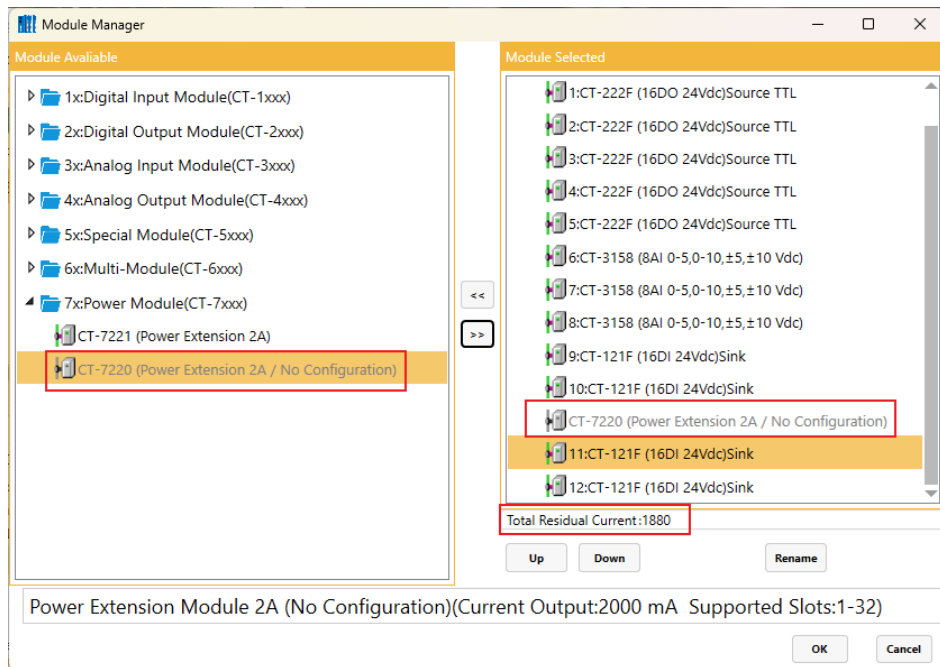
Module Manager

Module Avaliable

1x:Digital Input Module(CT-1xxx)
2x:Digital Output Module(CT-2xxx)
3x:Analog Input Module(CT-3xxx)
4x:Analog Output Module(CT-4xxx)
5x:Special Module(CT-5xxx)
6x:Multi-Module(CT-6xxx)
7x:Power Module(CT-7xxx)
CT-7221 (Power Extension 2A)
CT-7220 (Power Extension 2A / No Configuration)

<<
>>

Module Selected

1:CT-222F (16DO 24Vdc)Source TTL
2:CT-222F (16DO 24Vdc)Source TTL
3:CT-222F (16DO 24Vdc)Source TTL
4:CT-222F (16DO 24Vdc)Source TTL
5:CT-222F (16DO 24Vdc)Source TTL
6:CT-3158 (8AI 0-5,0-10,±5,±10 Vdc)
7:CT-3158 (8AI 0-5,0-10,±5,±10 Vdc)
8:CT-3158 (8AI 0-5,0-10,±5,±10 Vdc)
9:CT-121F (16DI 24Vdc)Sink
10:CT-121F (16DI 24Vdc)Sink
CT-7220 (Power Extension 2A / No Configuration)
11:CT-121F (16DI 24Vdc)Sink
12:CT-121F (16DI 24Vdc)Sink

Total Residual Current:1880

Up
Down
Rename

Power Extension Module 2A (No Configuration)(Current Output:2000 mA Supported Slots:1-32)

OK
Cancel